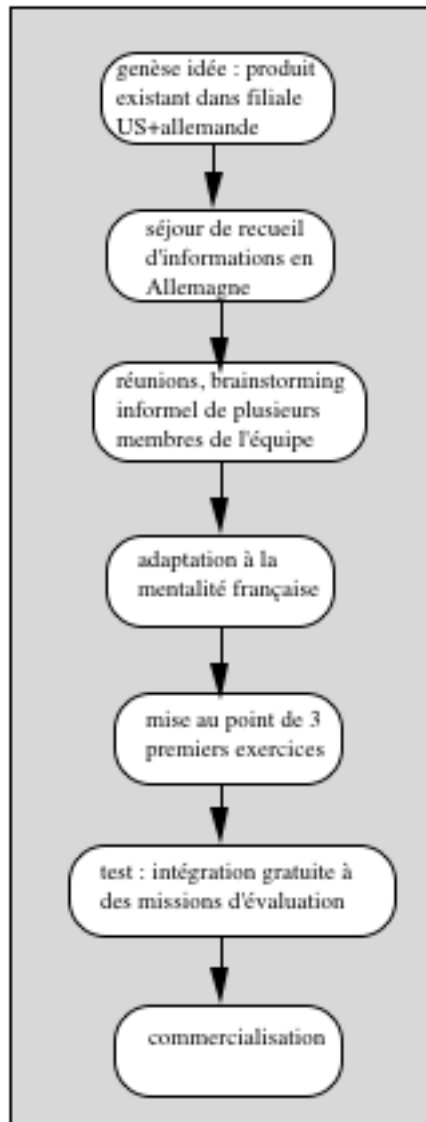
genèse idée : produit existant dans filiale US+allemande

séjour de recueil d'informations en Allemagne

réunions, brainstorming informel de plusieurs membres de l'équipe

adaptation à la mentalité française

mise au point de 3 premiers exercices

test : intégration gratuite à des missions d'évaluation

commercialisation